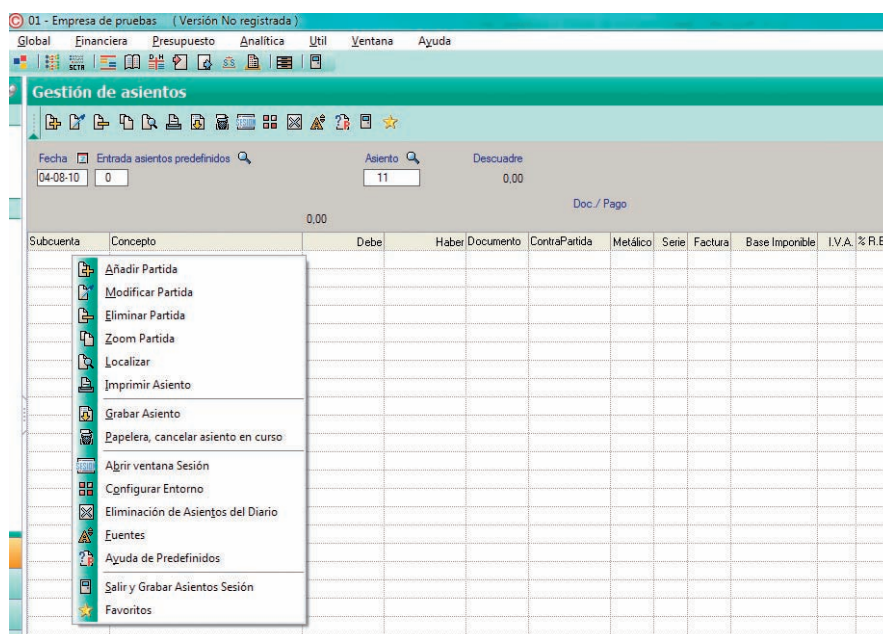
01 - Empresa de pruebas (Versión No registrada)

Global Financiera Presupuesto Analítica Util Ventana Ayuda

Gestión de asientos

Fecha Entrada asientos predefinidos Asiento Descuadre
04-08-10 0 11 0,00

Doc./ Pago

0,00

| Subcuenta | Concepto | Debe | Haber | Documento | ContraPartida | Metálico | Serie | Factura | Base Imponible | I.V.A. | % R.E |
|---|---|---|---|---|---|---|---|---|---|---|---|

Añadir Partida
Modificar Partida
Eliminar Partida
Zoom Partida
Localizar
Imprimir Asiento
Grabar Asiento
Papelera, cancelar asiento en curso
Abrir ventana Sesión
Configurar Entorno
Eliminación de Asientos del Diario
Fuentes
Ayuda de Predefinidos
Salir y Grabar Asientos Sesión
Favoritos